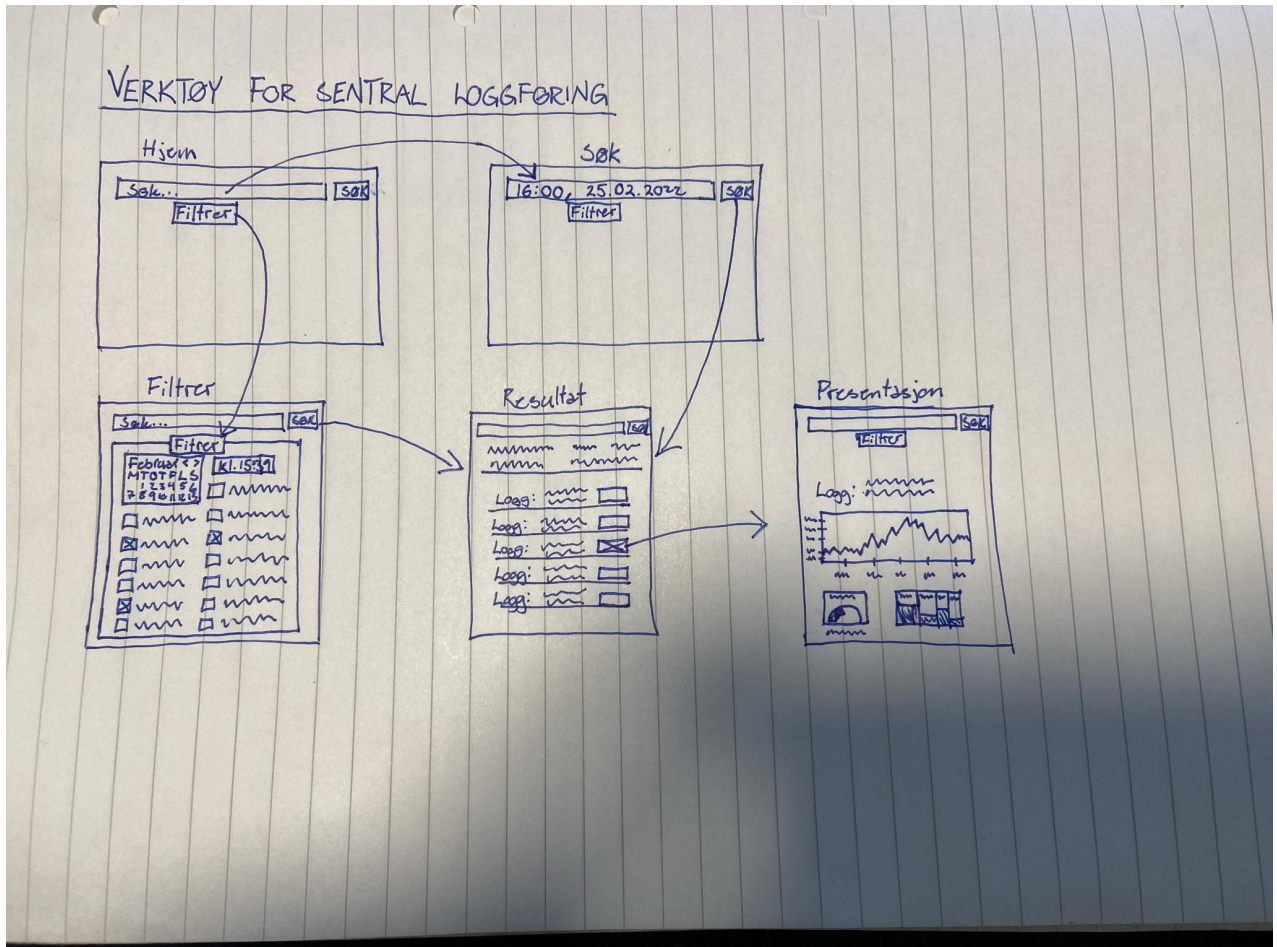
VERKTØY FOR SENTRAL LOGGFØRING

Hjem

Søk...

SØK

Filtrer

Søk

16:00, 25.02.2022

SØK

Filtrer

Filtrer

Søk...

SØK

Filtrer

Februar < >
M T O T F L S
1 2 3 4 5 6
7 8 9 10 11 12 13

Kl. 15:37

Resultat

Søk

Logg:

Logg:

Logg:

Logg:

Logg:

Presentasjon

Søk

Filtrer

Logg: